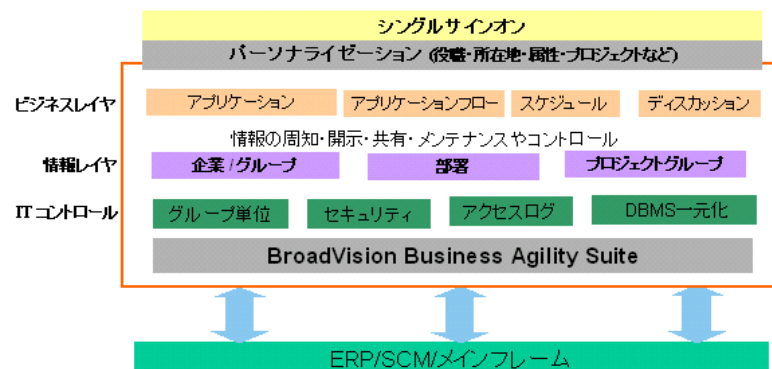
シングルサインオン

パーソナライゼーション（役職・所在地・属性・プロジェクトなど）

ビジネスレイヤ

アプリケーション

アプリケーションフロー

スケジュール

ディスカッション

情報の周知・開示・共有・メンテナンスやコントロール

情報レイヤ

企業／グループ

部署

プロジェクトグループ

ITコントロール

グループ単位

セキュリティ

アクセスログ

DBMS一元化

BroadVision Business Agility Suite

ERP/SCM/メインフレーム